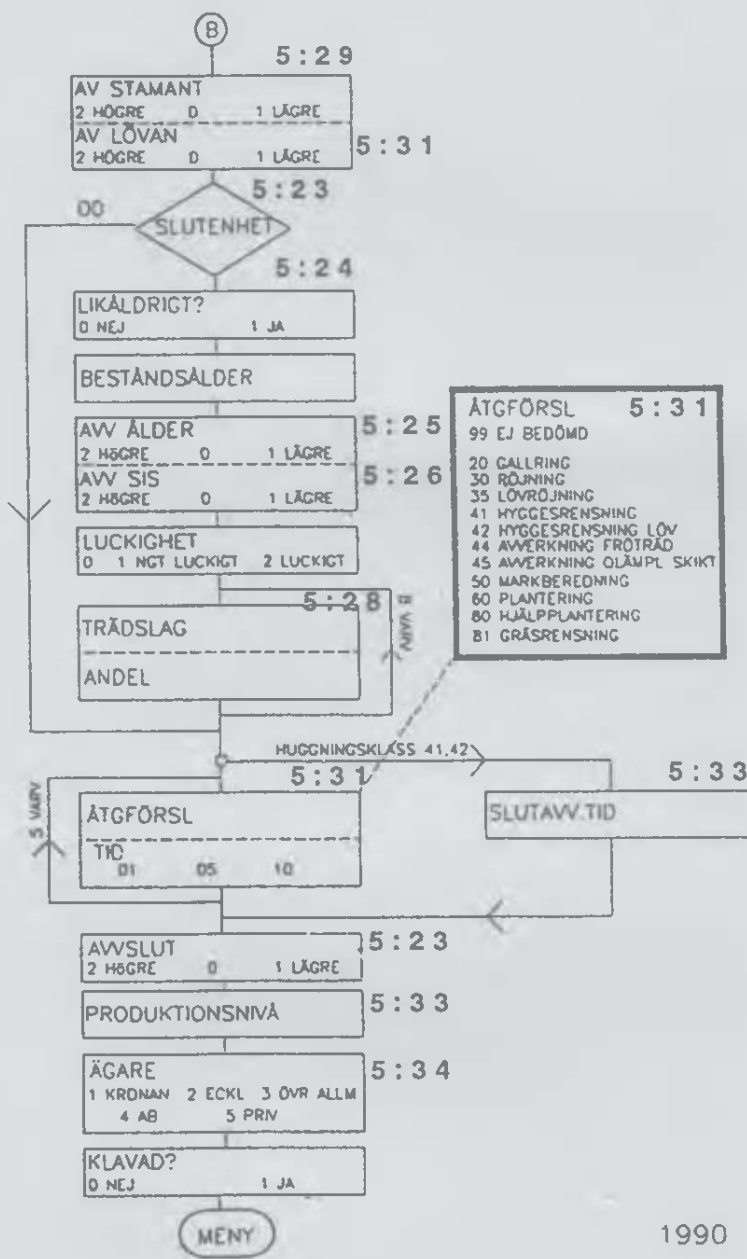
B

5:29

AV STAMANT
2 HÖGRE 0 1 LÄGRE

AV LÖVAN
2 HÖGRE 0 1 LÄGRE

5:31

5:23

00

SLUTENHET

5:24

LIKÅLDRIGT?
0 NEJ 1 JA

BESTÅNDSÅLDER

AVV ÅLDER
2 HÖGRE 0 1 LÄGRE

5:25

AVV SIS
2 HÖGRE 0 1 LÄGRE

5:26

LUCKIGHET
0 1 NGT LUCKIGT 2 LUCKIGT

5:28

TRÄDSLAG

ANDEL

7 NIVÅ 8

ÅTGFÖRSL 5:31
99 EJ BEDÖMD

20 GALLRING
30 RÖJNING
35 LÖVRÖJNING
41 HYGGESRENSNING
42 HYGGESRENSNING LÖV
44 AVVERKNING FRÖTRÄD
45 AVVERKNING OLÄMPL SKIKT
50 MARKBEREDNING
60 PLANTERING
80 HJÄLPPLANTERING
81 GRÄSRENSNING

HUGGNINGSKLASS 41,42

5:31

5:33

3 VARV

ÅTGFÖRSL

TID
01 05 10

SLUTAVV.TID

AVVSLUT
2 HÖGRE 0 1 LÄGRE

5:23

PRODUKTIONSNIVÅ

5:33

ÄGARE
1 KRONAN 2 ECKL 3 ÖVR ALLM
4 AB 5 PRIV

5:34

KLAVAD?
0 NEJ 1 JA

MENY

1990